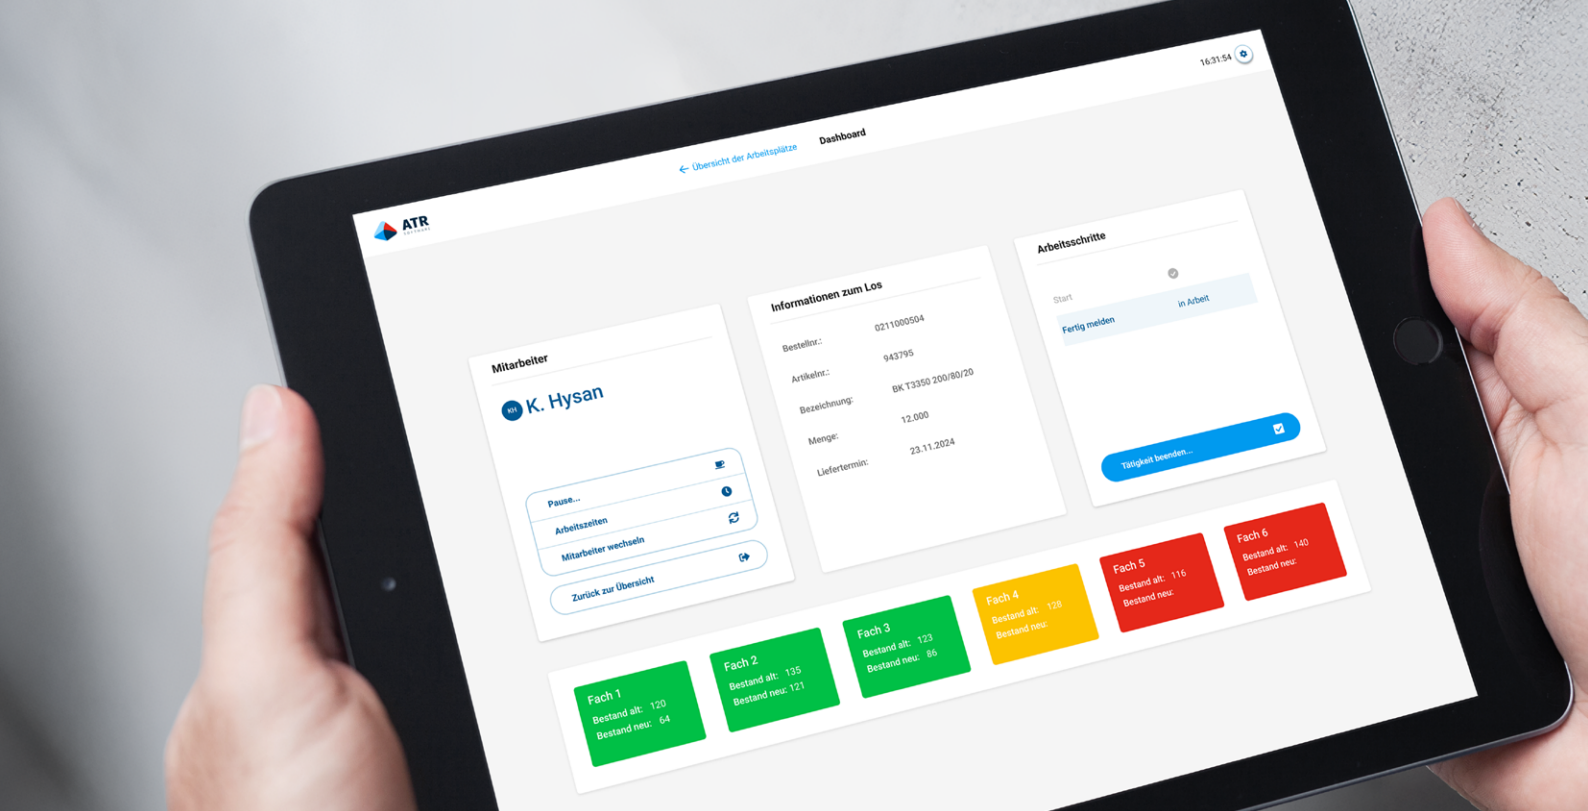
16:31:54

ATR
SOFTWARE

← Übersicht der Arbeitsplätze
Dashboard

Mitarbeiter

KH K. Hysan

Pause...
Arbeitszeiten
Mitarbeiter wechseln
Zurück zur Übersicht

Informationen zum Los

| | |
|---|---|
| Bestellnr.: | 0211000504 |
| Artikelnr.: | 943795 |
| Bezeichnung: | BK T3350 200/80/20 |
| Menge: | 12.000 |
| Liefertermin: | 23.11.2024 |

Arbeitsschritte

Start
Fertig melden
in Arbeit

Tätigkeit beenden...

Fach 1
Bestand alt: 120
Bestand neu: 64

Fach 2
Bestand alt: 135
Bestand neu: 121

Fach 3
Bestand alt: 123
Bestand neu: 86

Fach 4
Bestand alt: 128
Bestand neu:

Fach 5
Bestand alt: 116
Bestand neu:

Fach 6
Bestand alt: 140
Bestand neu: